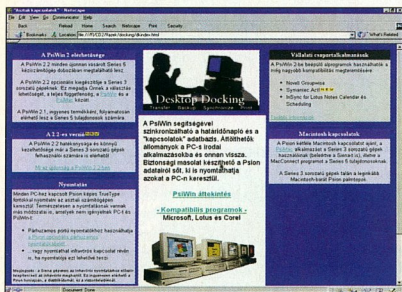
"Asztali kapcsolatok" - Netscape
File Edit View Go Communicator Help
Back Reload Home Search Netscape Print Security
Bookmarks Location: file:///E|/DESKTOP/desktop.html What's Related

A PsiWin 2 előrelépései

A PsiWin 2.2 minden igényt kielégít a Series 5 kézszámítógép szinkronizálásához, a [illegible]

A PsiWin 2.2 egyszerűbb kapcsolatot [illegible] Series 5 számítógép és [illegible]

A PsiWin 2.1, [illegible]

A 2.2-es verzió

A PsiWin 2.2 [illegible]

Nyomtatás

Minden PC-hez kapcsolt Psion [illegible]

Desktop Docking

A PsiWin segítségével szinkronizálható a határidőnapló és a "kapcsolatok" adatbázis. Átfordítható állományok a PC-s irodai alkalmazásokba és onnan vissza. Biztonsági másolat készíthető a Psion adatairól, sőt, ki is nyomtathatja azokat a PC-n keresztül.

PsiWin áttekintés

- Kompatibilis programok -
Microsoft, Lotus és Corel

Vállalati csoportalkalmazások

A PsiWin 2 be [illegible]
• Novell Groupwise
• Symantec Act!
• IntSync for Lotus Notes Calendar és Scheduling

Macintosh kapcsolatok

A Psion kétféle Macintosh kapcsolatot ajánl, a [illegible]

Document: Done